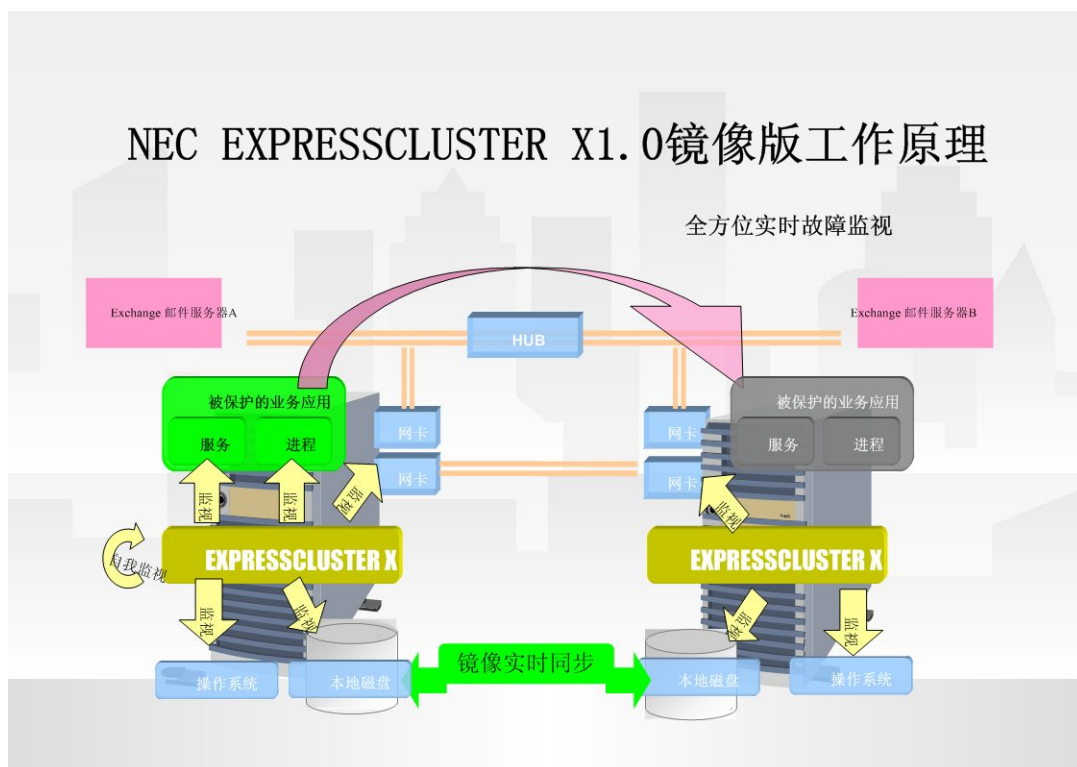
NEC EXPRESSCLUSTER X1.0镜像版工作原理

全方位实时故障监视

Exchange 邮件服务器A

HUB

Exchange 邮件服务器B

被保护的业务应用

服务

进程

网卡

网卡

监视

监视

监视

EXPRESSCLUSTER X

自我监视

监视

监视

操作系统

本地磁盘

镜像实时同步

被保护的业务应用

服务

进程

网卡

网卡

监视

EXPRESSCLUSTER X

监视

监视

本地磁盘

操作系统